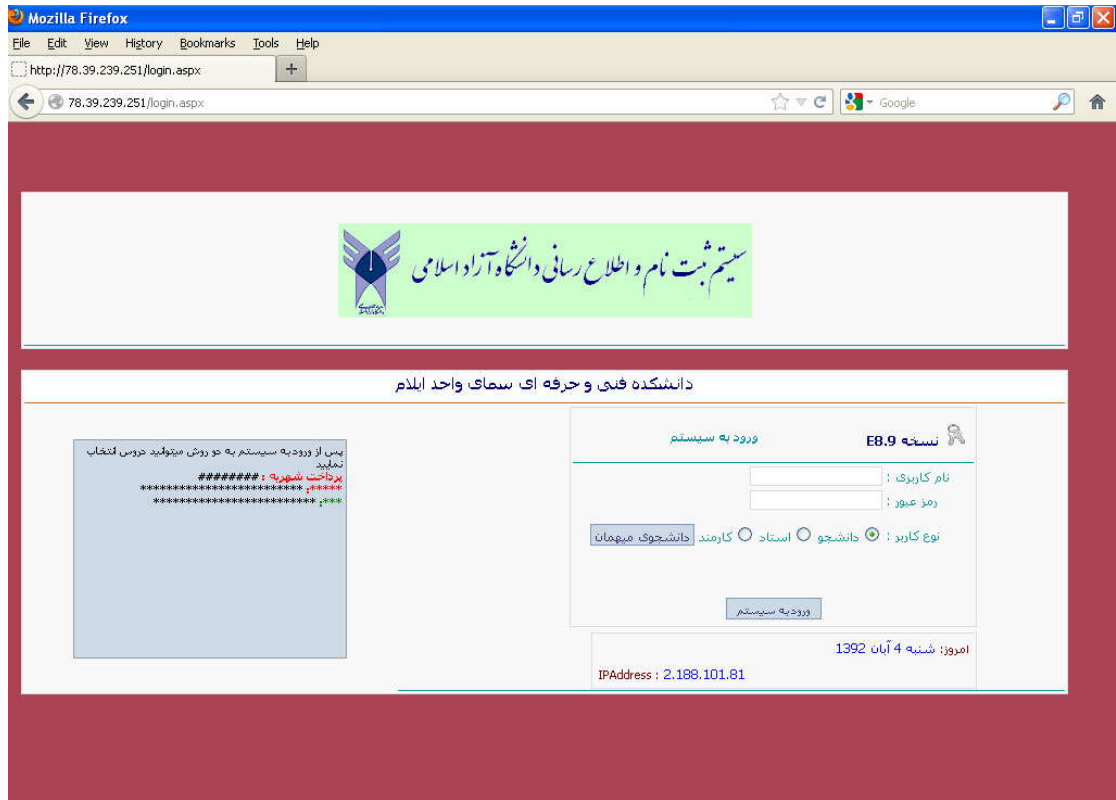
Mozilla Firefox

File Edit View History Bookmarks Tools Help

http://78.39.239.251/login.aspx

78.39.239.251/login.aspx

Google

سیستم ثبت نام و اطلاع رسانی دانشگاه آزاد اسلامی

دانشکده فنی و حرفه ای سمای واحد ایلام

نسخه E8.9

ورود به سیستم

نام کاربری :

رمز عبور :

نوع کاربر : دانشجو استاد کارمند دانشجوی میهمان

ورود به سیستم

امروز: شنبه 4 آبان 1392

IPAddress : 2.188.101.81

پس از ورود به سیستم به دو روش میتوانید دروس انتخاب نمایید

پرداخت شهریه : ########

*****: ****************************

***: ****************************